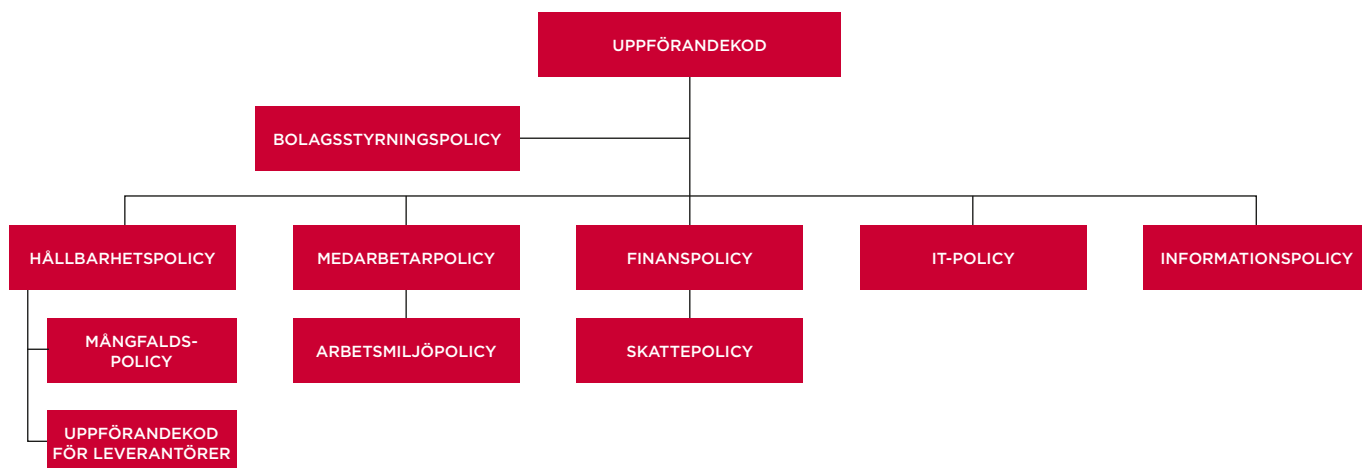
UPPFÖRANDEKOD

BOLAGSSTYRNINGSPOLICY

HÅLLBARHETSPOLICY

MEDARBETARPOLICY

FINANSPOLICY

IT-POLICY

INFORMATIONSPOLICY

MÅNGFALDS-POLICY

ARBETSMILJÖPOLICY

SKATTEPOLICY

UPPFÖRANDEKOD FÖR LEVERANTÖRER